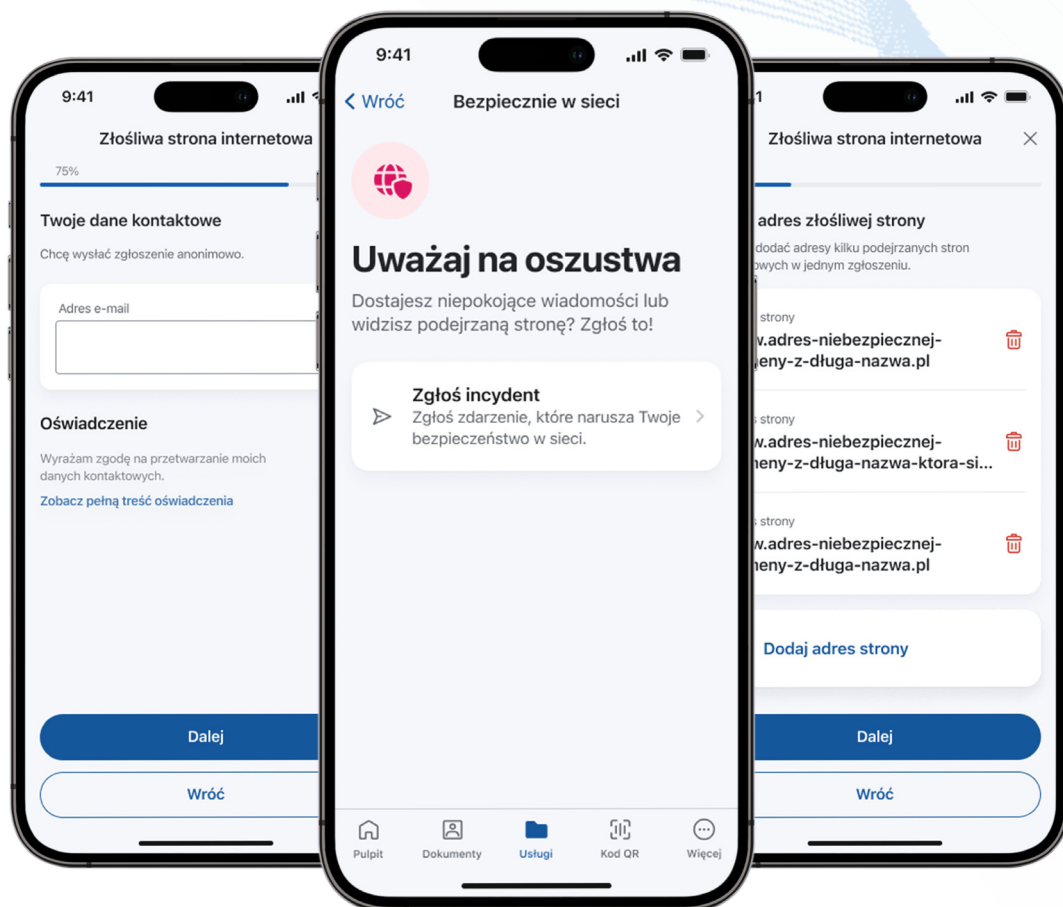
9:41

Złośliwa strona internetowa

75%

Twoje dane kontaktowe

Chcę wysłać zgłoszenie anonimowo.

Adres e-mail

Oświadczenie

Wyrażam zgodę na przetwarzanie moich danych kontaktowych.

Zobacz pełną treść oświadczenia

Dalej

Wróć

9:41

< Wróć Bezpiecznie w sieci

Uważaj na oszustwa

Dostajesz niepokojące wiadomości lub widzisz podejrzaną stronę? Zgłoś to!

Zgłoś incydent

Zgłoś zdarzenie, które narusza Twoje bezpieczeństwo w sieci.

Pulpit Dokumenty Usługi Kod QR Więcej

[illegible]1

Złośliwa strona internetowa

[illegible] adres złośliwej strony

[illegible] dodać adresy kilku podejrzanych stron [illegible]owych w jednym zgłoszeniu.

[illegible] strony
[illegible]w.adres-niebezpiecznej-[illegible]eny-z-długa-nazwa.pl

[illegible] strony
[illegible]w.adres-niebezpiecznej-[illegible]heny-z-długa-nazwa-ktora-si...

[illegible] strony
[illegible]w.adres-niebezpiecznej-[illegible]heny-z-długa-nazwa.pl

Dodaj adres strony

Dalej

Wróć